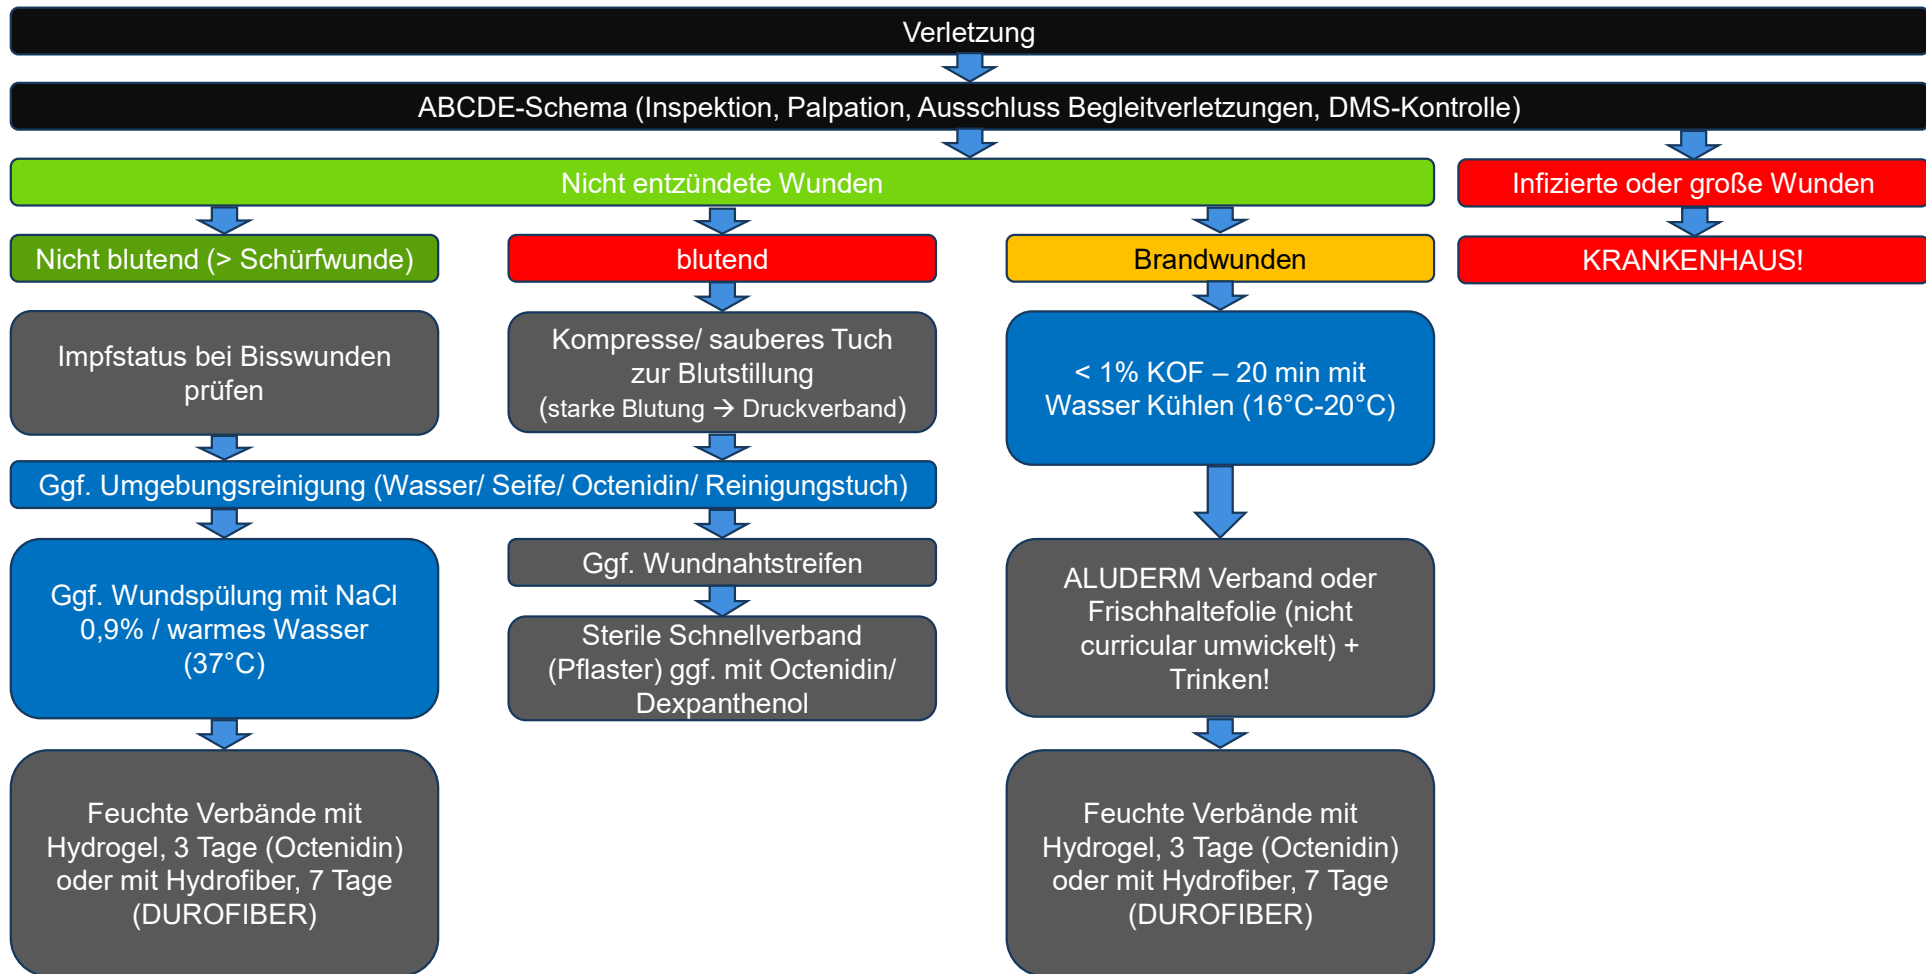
Verletzung

ABCDE-Schema (Inspektion, Palpation, Ausschluss Begleitverletzungen, DMS-Kontrolle)

Nicht entzündete Wunden

Infizierte oder große Wunden

KRANKENHAUS!

Nicht blutend (> Schürfwunde)

Impfstatus bei Bisswunden prüfen

blutend

Kompresse/ sauberes Tuch zur Blutstillung (starke Blutung → Druckverband)

Brandwunden

< 1% KOF – 20 min mit Wasser Kühlen (16°C-20°C)

Ggf. Umgebungsreinigung (Wasser/ Seife/ Octenidin/ Reinigungstuch)

Ggf. Wundspülung mit NaCl 0,9% / warmes Wasser (37°C)

Feuchte Verbände mit Hydrogel, 3 Tage (Octenidin) oder mit Hydrofiber, 7 Tage (DUROFIBER)

Ggf. Wundnahtstreifen

Sterile Schnellverband (Pflaster) ggf. mit Octenidin/ Dexpanthenol

ALUDERM Verband oder Frischhaltefolie (nicht curricular umwickelt) + Trinken!

Feuchte Verbände mit Hydrogel, 3 Tage (Octenidin) oder mit Hydrofiber, 7 Tage (DUROFIBER)